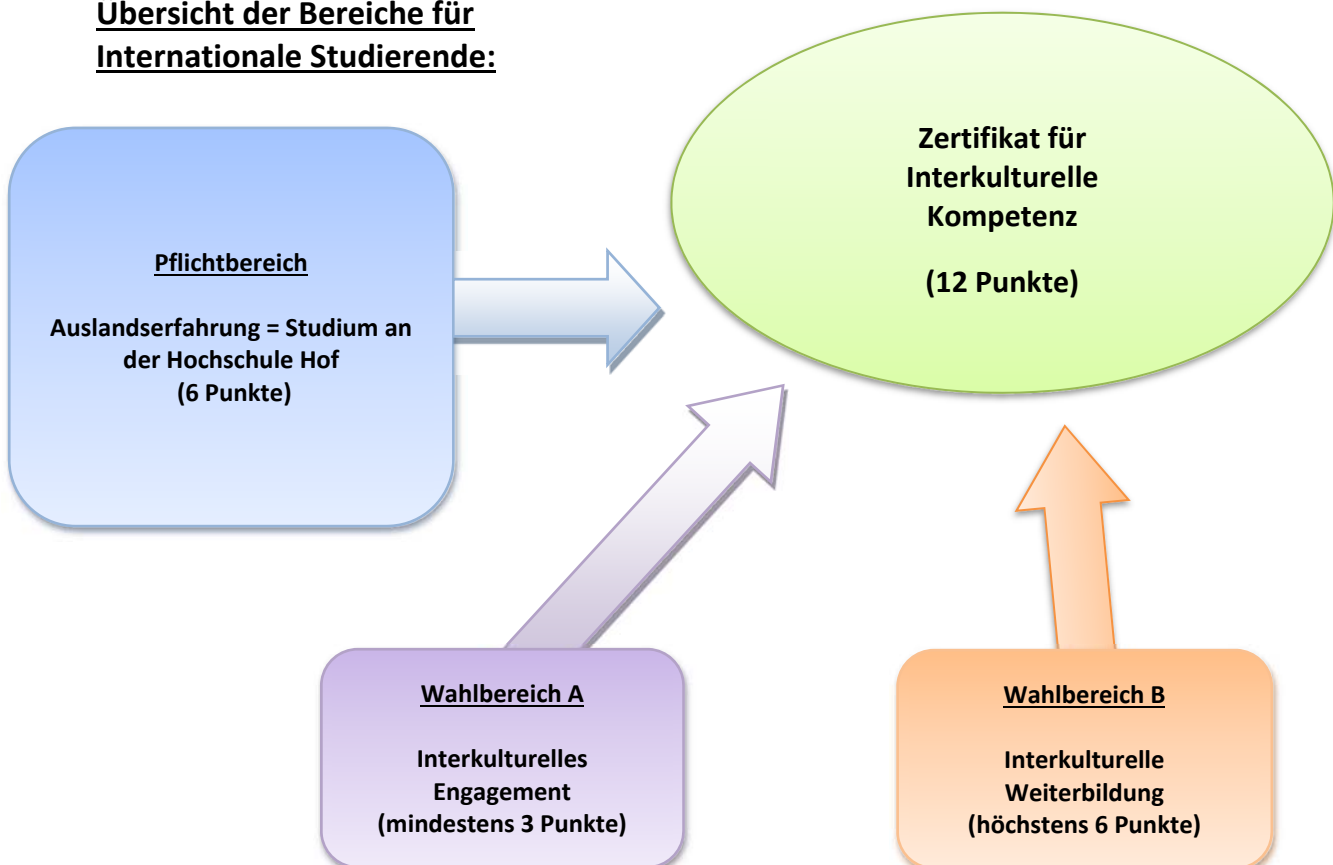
Übersicht der Bereiche für Internationale Studierende:

Pflichtbereich

Auslandserfahrung = Studium an der Hochschule Hof
(6 Punkte)

Zertifikat für Interkulturelle Kompetenz

(12 Punkte)

Wahlbereich A

Interkulturelles Engagement
(mindestens 3 Punkte)

Wahlbereich B

Interkulturelle Weiterbildung
(höchstens 6 Punkte)